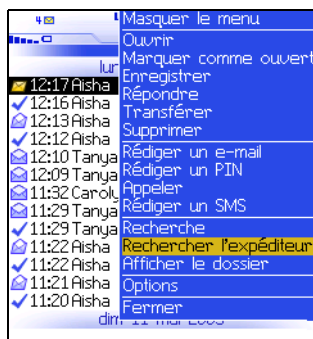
4
lun
12:17 Aisha
12:16 Aisha
12:13 Aisha
12:12 Aisha
12:10 Tanya
12:09 Tanya
11:32 Carol
11:29 Tanya
11:29 Tanya
11:22 Aisha
11:22 Aisha
11:21 Aisha
11:20 Aisha
dim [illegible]

Masquer le menu
Ouvrir
Marquer comme ouvert
Enregistrer
Répondre
Transférer
Supprimer
Rédiger un e-mail
Rédiger un PIN
Appeler
Rédiger un SMS
Recherche
Rechercher l'expéditeur
Afficher le dossier
Options
Fermer